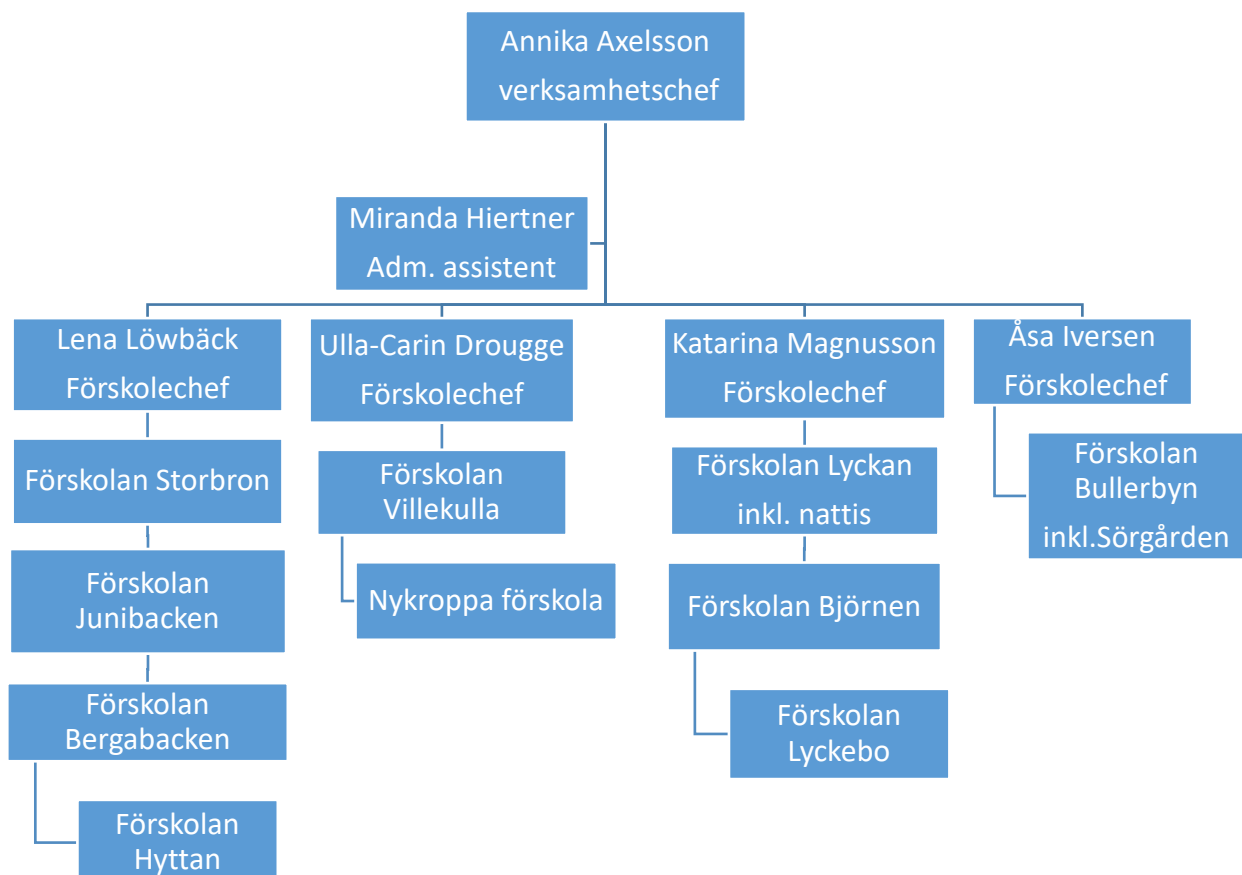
Annika Axelsson
verksamhetschef

Miranda Hiertner
Adm. assistent

Lena Löwbäck
Förskolechef

Förskolan Storbron

Förskolan Junibacken

Förskolan Bergabacken

Förskolan Hyttan

Ulla-Carin Drougge
Förskolechef

Förskolan Villekulla

Nykroppa förskola

Katarina Magnusson
Förskolechef

Förskolan Lyckan inkl. nattis

Förskolan Björnen

Förskolan Lyckebo

Åsa Iversen
Förskolechef

Förskolan Bullerbyn inkl.Sörgården